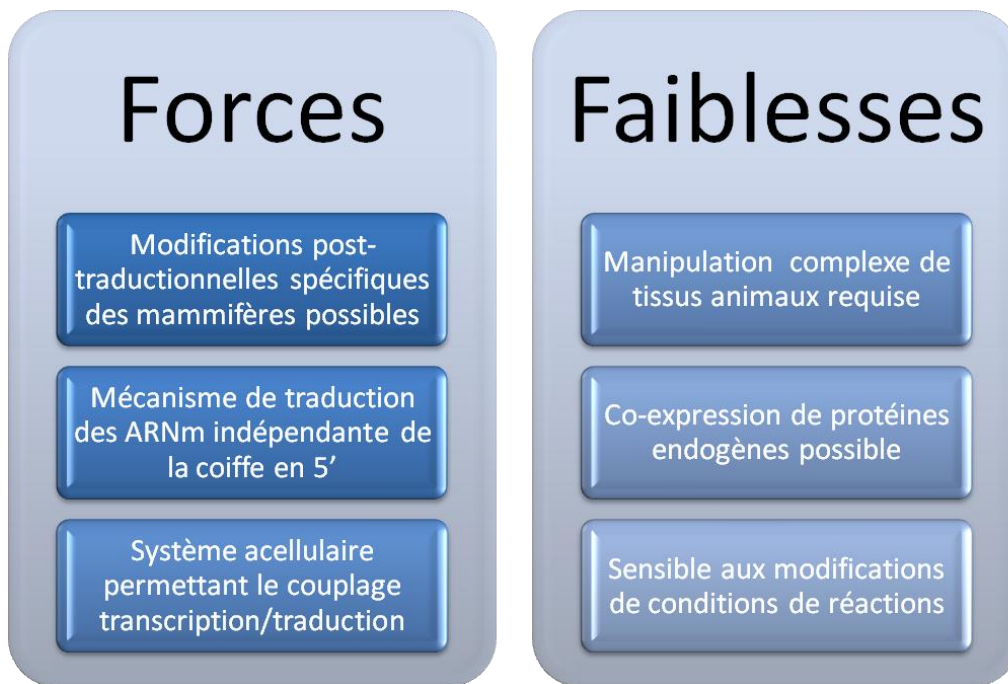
Forces

Modifications post-traductionnelles spécifiques des mammifères possibles

Mécanisme de traduction des ARNm indépendante de la coiffe en 5’

Système acellulaire permettant le couplage transcription/traduction

Faiblesses

Manipulation complexe de tissus animaux requise

Co-expression de protéines endogènes possible

Sensible aux modifications de conditions de réactions